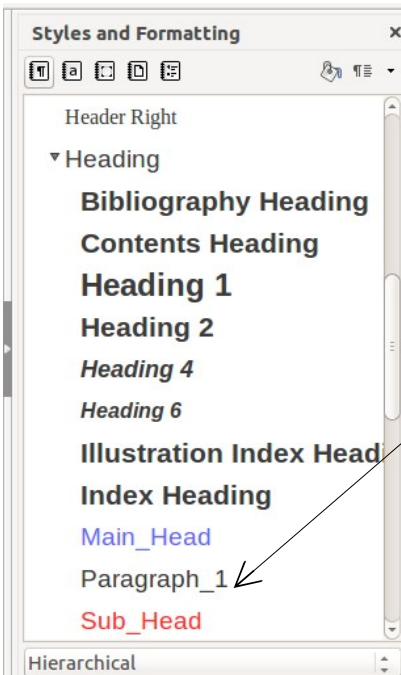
Styles and Formatting ×

Header Right
▾Heading
Bibliography Heading
Contents Heading
Heading 1
Heading 2
Heading 4
Heading 6
Illustration Index Headi
Index Heading
Main_Head
Paragraph_1
Sub_Head

Hierarchical